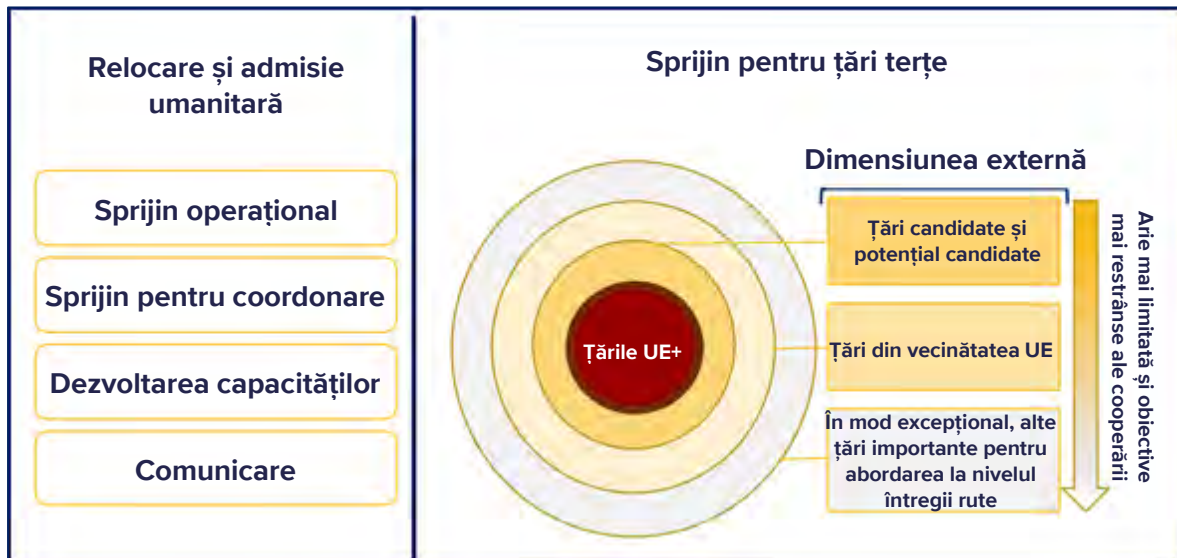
Relocare și admisie umanitară

Sprijin operațional

Sprijin pentru coordonare

Dezvoltarea capacităților

Comunicare

Sprijin pentru țări terțe

Dimensiunea externă

Țări candidate și potențial candidate

Țări din vecinătatea UE

În mod excepțional, alte țări importante pentru abordarea la nivelul întregii rute

Țările UE+

Arie mai limitată și obiective mai restrânse ale cooperării